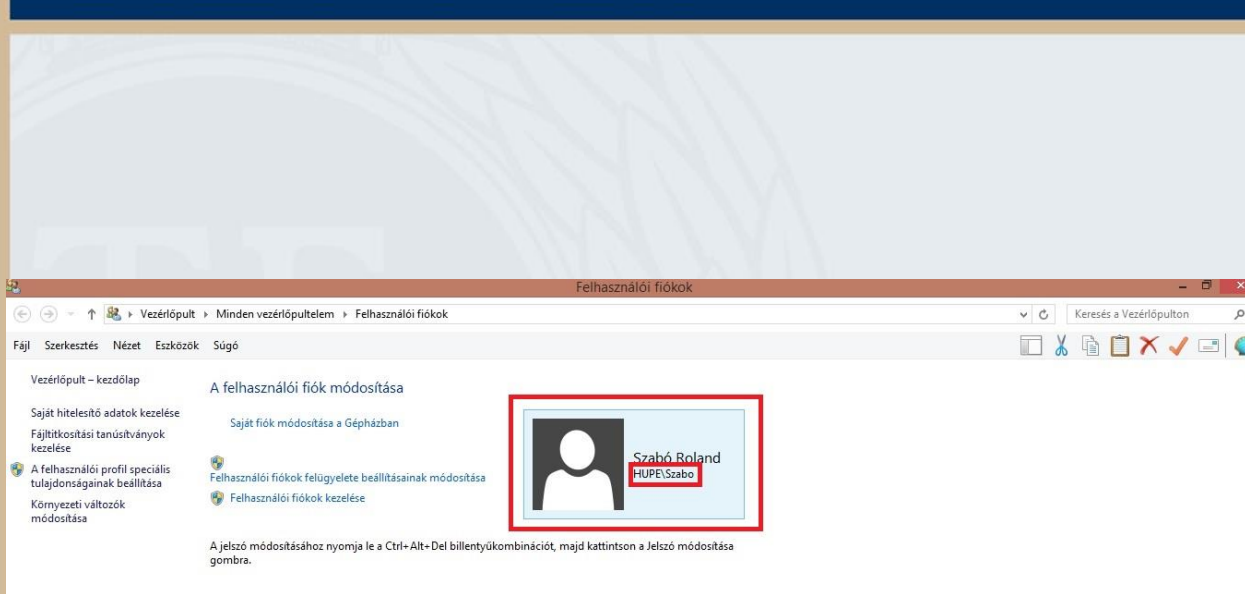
Felhasználói fiókok

Vezérlőpult ▸ Minden vezérlőpultelem ▸ Felhasználói fiókok

Keresés a Vezérlőpulton

Fájl Szerkesztés Nézet Eszközök Súgó

Vezérlőpult – kezdőlap

Saját hitelesítő adatok kezelése

Fájltitkosítási tanúsítványok kezelése

A felhasználói profil speciális tulajdonságainak beállítása

Környezeti változók módosítása

A felhasználói fiók módosítása

Saját fiók módosítása a Gépházban

Felhasználói fiókok felügyelete beállításainak módosítása

Felhasználói fiókok kezelése

Szabó Roland
HUPE\Szabo

A jelszó módosításához nyomja le a Ctrl+Alt+Del billentyűkombinációt, majd kattintson a Jelszó módosítása gombra.